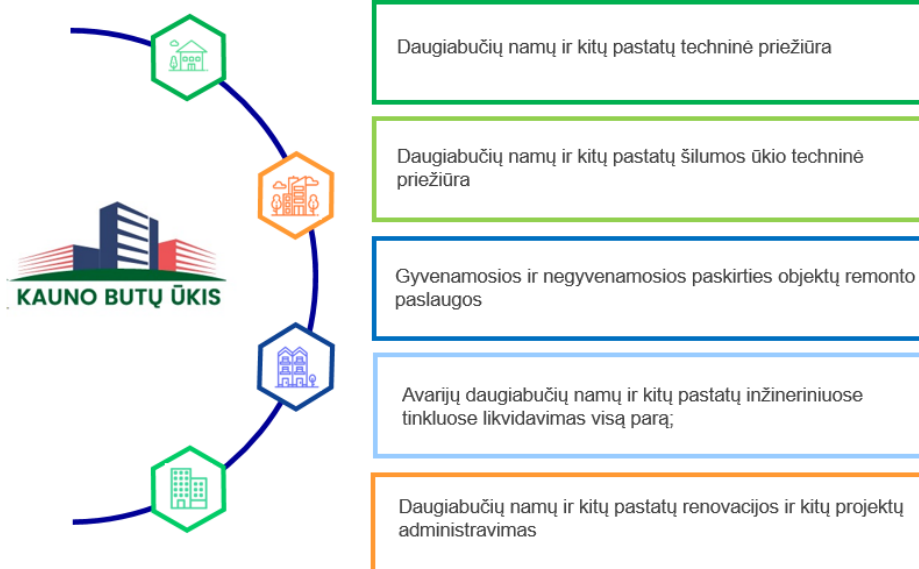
KAUNO BUTŲ ŪKIS

Daugiabučių namų ir kitų pastatų techninė priežiūra

Daugiabučių namų ir kitų pastatų šilumos ūkio techninė priežiūra

Gyvenamosios ir negyvenamosios paskirties objektų remonto paslaugos

Avarijų daugiabučių namų ir kitų pastatų inžineriniuose tinkluose likvidavimas visą parą;

Daugiabučių namų ir kitų pastatų renovacijos ir kitų projektų administravimas